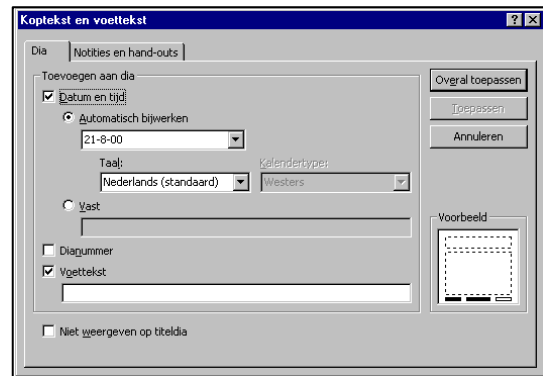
Koptekst en voettekst

? X

Dia | Notities en hand-outs

Toevoegen aan dia

☑ Datum en tijd

◉ Automatisch bijwerken

21-8-00

Taal:

Nederlands (standaard)

Kalendertype:

Westers

○ Vast

☐ Dianummer

☑ Voettekst

☐ Niet weergeven op titeldia

Overal toepassen

Toepassen

Annuleren

Voorbeeld